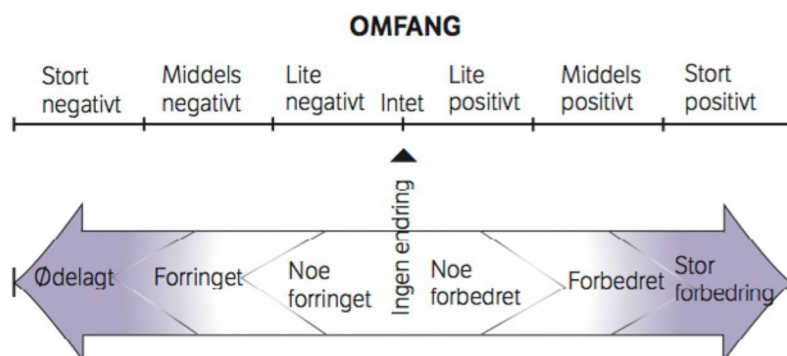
OMFANG

Stort negativt

Middels negativt

Lite negativt

Intet

Lite positivt

Middels positivt

Stort positivt

Ingen endring

Ødelagt

Forringet

Noe forringet

Noe forbedret

Forbedret

Stor forbedring